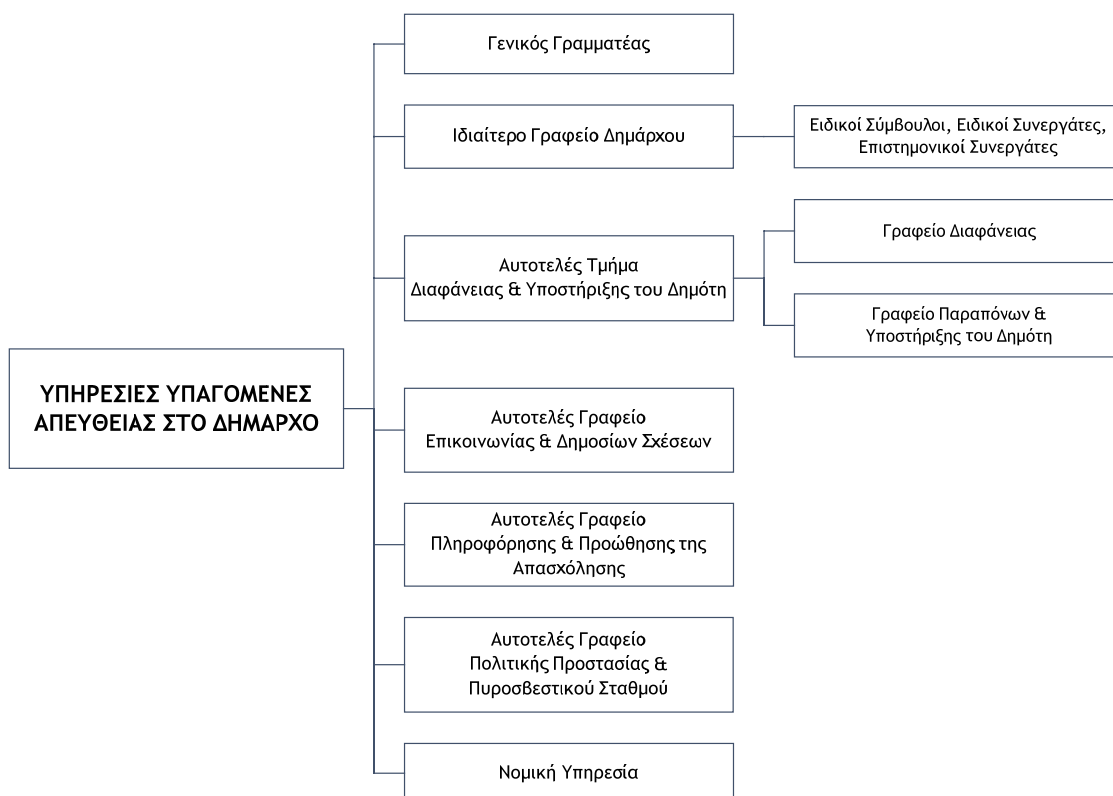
ΥΠΗΡΕΣΙΕΣ ΥΠΑΓΟΜΕΝΕΣ ΑΠΕΥΘΕΙΑΣ ΣΤΟ ΔΗΜΑΡΧΟ

Γενικός Γραμματέας

Ιδιαίτερο Γραφείο Δημάρχου

Ειδικοί Σύμβουλοι, Ειδικοί Συνεργάτες, Επιστημονικοί Συνεργάτες

Αυτοτελές Τμήμα Διαφάνειας & Υποστήριξης του Δημότη

Γραφείο Διαφάνειας

Γραφείο Παραπόνων & Υποστήριξης του Δημότη

Αυτοτελές Γραφείο Επικοινωνίας & Δημοσίων Σχέσεων

Αυτοτελές Γραφείο Πληροφόρησης & Προώθησης της Απασχόλησης

Αυτοτελές Γραφείο Πολιτικής Προστασίας & Πυροσβεστικού Σταθμού

Νομική Υπηρεσία